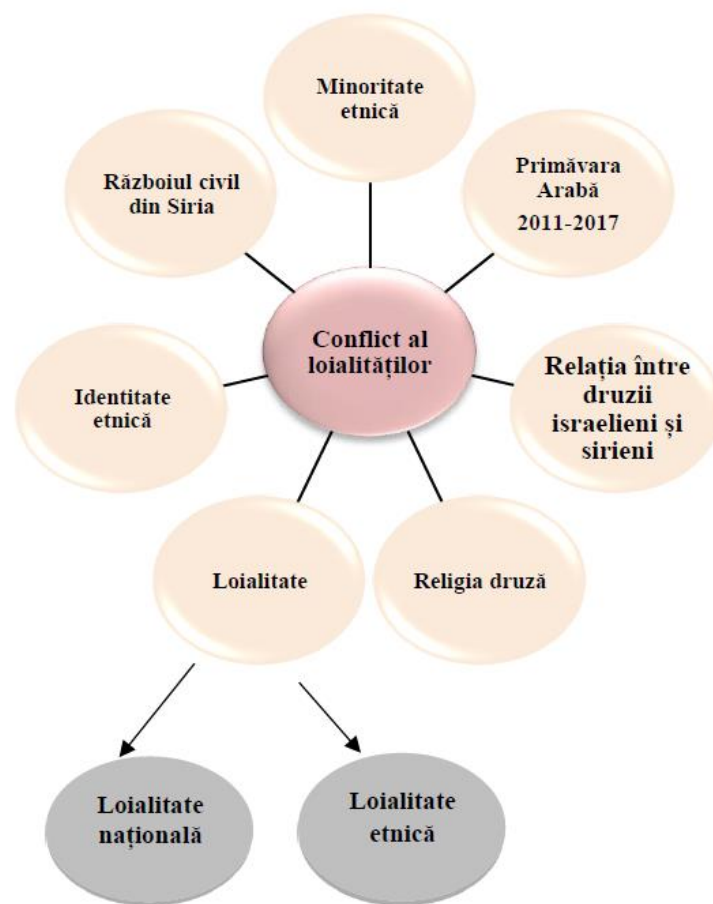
Minoritate etnică

Războiul civil din Siria

Primăvara Arabă 2011-2017

Conflict al loialităților

Identitate etnică

Relația între druzii israelieni și sirieni

Loialitate

Religia druză

Loialitate națională

Loialitate etnică